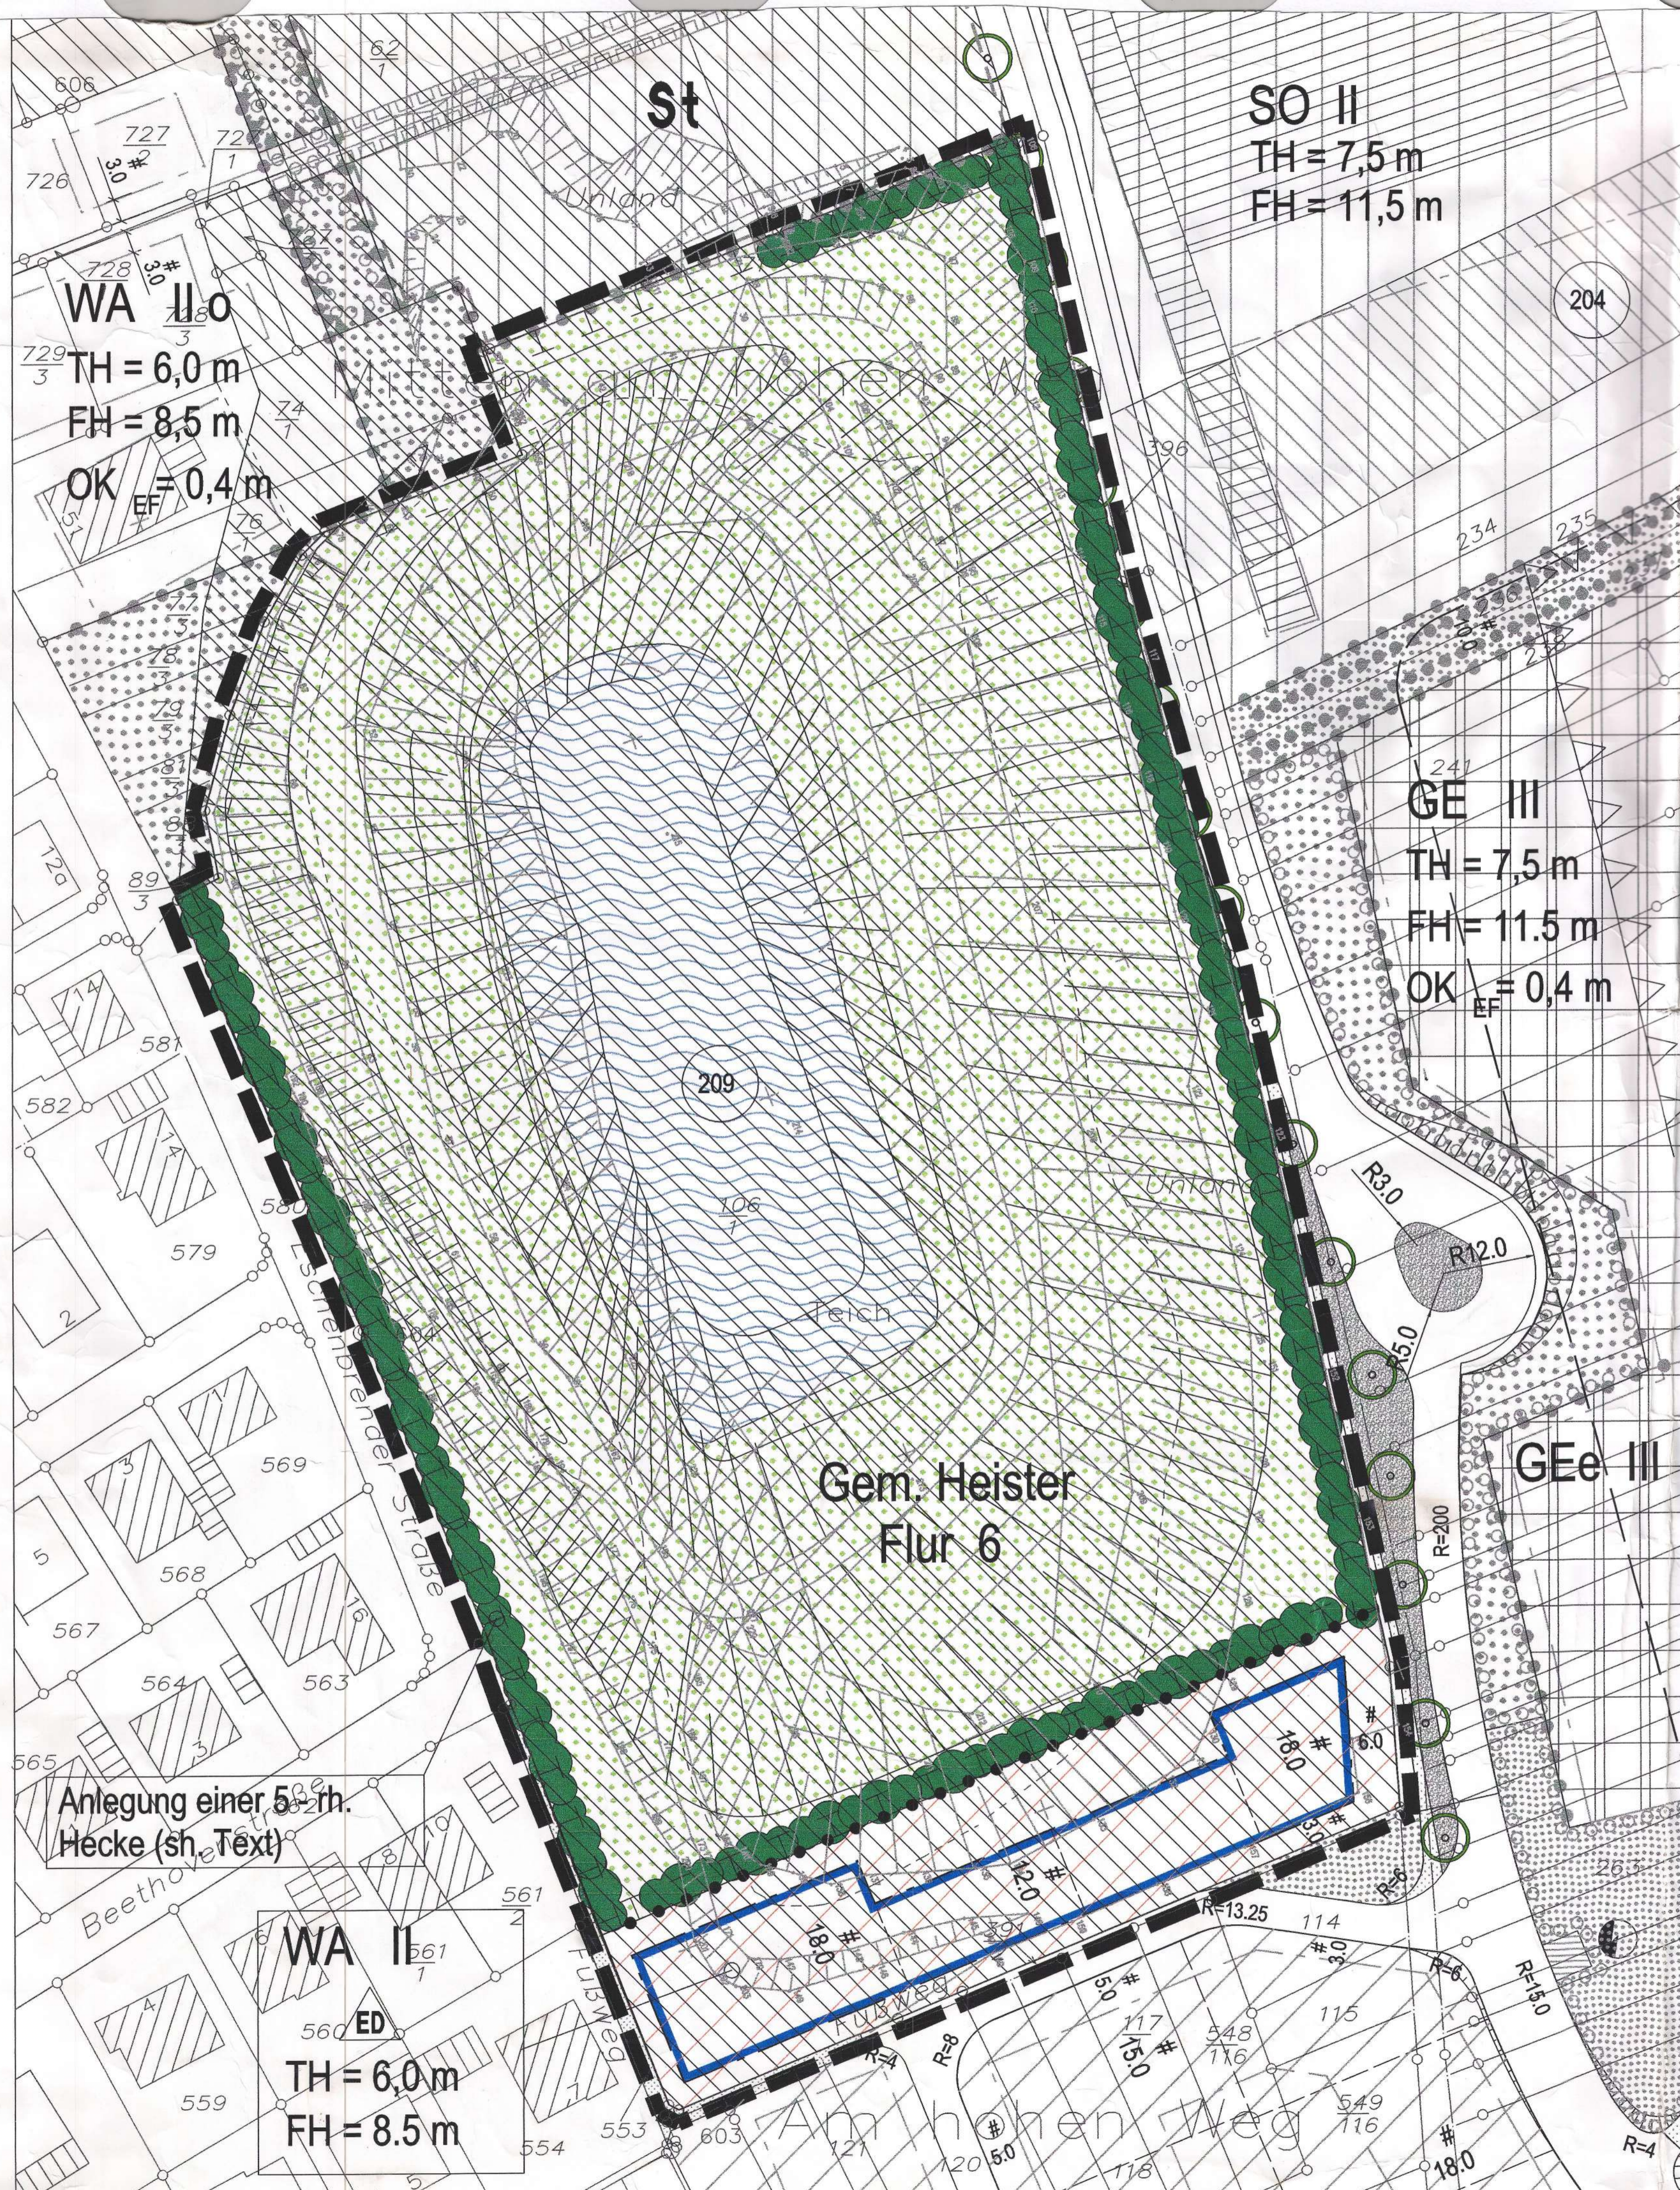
St

SO II
TH = 7,5 m
FH = 11,5 m

204

WA IIo
TH = 6,0 m
FH = 8,5 m
OK $_{EF}$ = 0,4 m

Unland

Am hohen Weg

GE III
TH = 7,5 m
FH = 11,5 m
OK $_{EF}$ = 0,4 m

209

106

Teich

Unland

R3,0
R12,0
R5,0
R=200

Gem. Heister
Flur 6

GEe III

Anlegung einer 5-rh.
Hecke (sh. Text)

Beethovenstraße

WA II
ED
TH = 6,0 m
FH = 8.5 m

Fußweg

18,0
12,0
6,0
3,0
5,0
15,0
18,0
R=13,25
R=4
R=8
R=6
R=15,0

Am hohen Weg

606
727
726
728
729
3
62
1
74
76
77
78
79
89
581
582
580
579
569
568
567
564
563
565
561
560
559
554
553
603
121
120
118
117
116
548
549
115
114
241
234
235
396
263